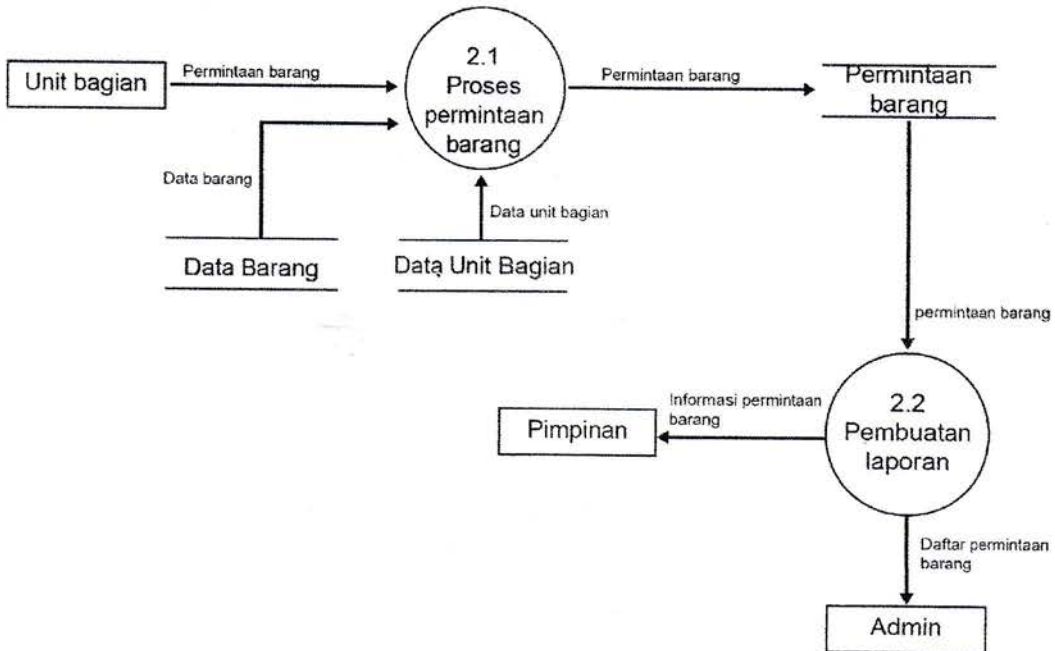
Unit bagian

Permintaan barang

2.1
Proses
permintaan
barang

Permintaan barang

Permintaan
barang

Data barang

Data unit bagian

Data Barang

Data Unit Bagian

permintaan barang

Informasi permintaan barang

Pimpinan

2.2
Pembuatan
laporan

Daftar permintaan barang

Admin